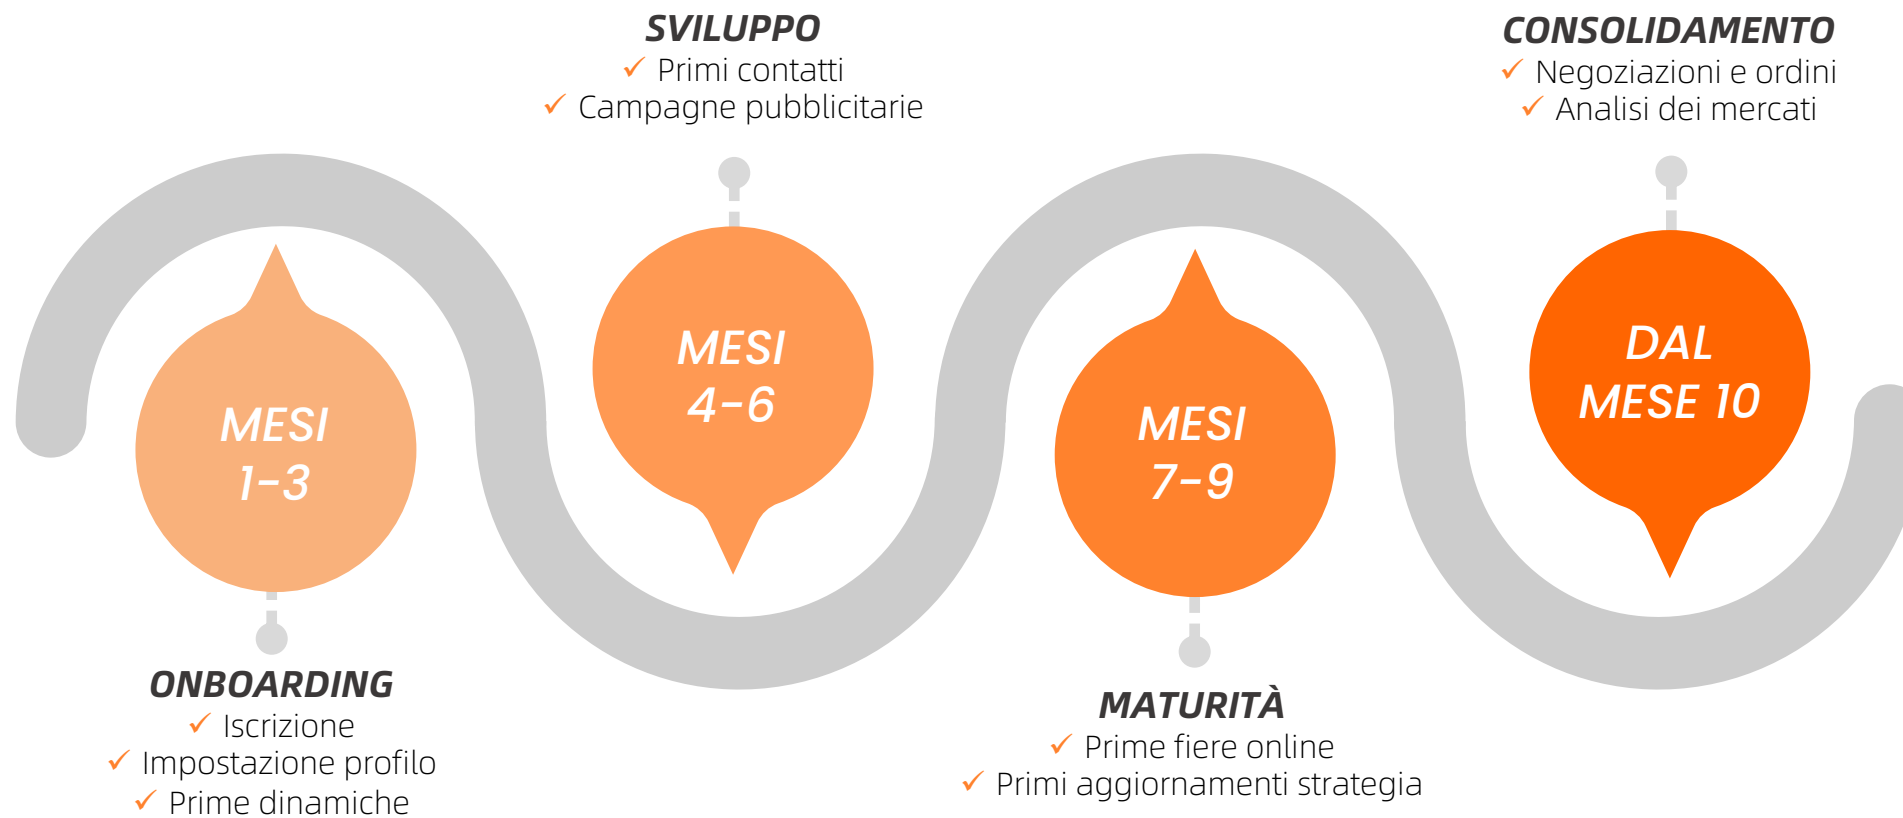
SVILUPPO
✓ Primi contatti
✓ Campagne pubblicitarie

CONSOLIDAMENTO
✓ Negoziazioni e ordini
✓ Analisi dei mercati

MESI 1-3

MESI 4-6

MESI 7-9

DAL MESE 10

ONBOARDING
✓ Iscrizione
✓ Impostazione profilo
✓ Prime dinamiche

MATURITÀ
✓ Prime fiere online
✓ Primi aggiornamenti strategia